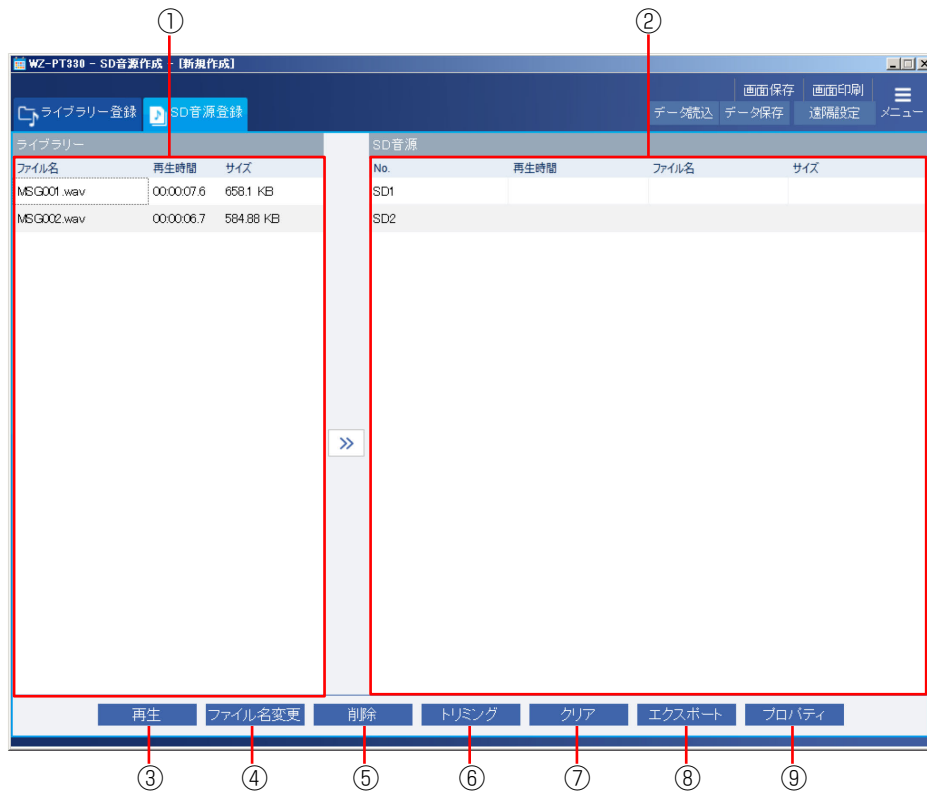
①

②

WZ-PT330 - SD音源作成 - [新規作成]

画面保存 画面印刷

ライブラリー登録 SD音源登録

データ読込 データ保存 遠隔設定 メニュー

ライブラリー

| ファイル名 | 再生時間 | サイズ |
|---|---|---|
| MSG001.wav | 00:00:07.6 | 658.1 KB |
| MSG002.wav | 00:00:06.7 | 584.88 KB |

»

SD音源

| No. | 再生時間 | ファイル名 | サイズ |
|---|---|---|---|
| SD1 | | | |
| SD2 | | | |

再生 ファイル名変更 削除 トリミング クリア エクスポート プロパティ

③ ④ ⑤ ⑥ ⑦ ⑧ ⑨